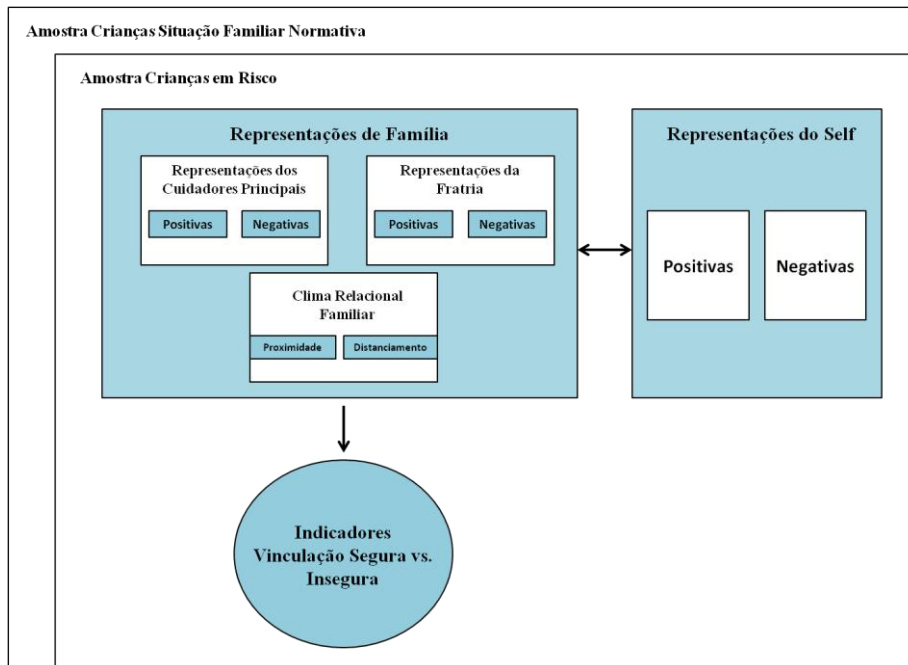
Amostra Crianças Situação Familiar Normativa

Amostra Crianças em Risco

Representações de Família

Representações dos Cuidadores Principais

Positivas

Negativas

Representações da Fratria

Positivas

Negativas

Clima Relacional Familiar

Proximidade

Distanciamento

Representações do Self

Positivas

Negativas

Indicadores Vinculação Segura vs. Insegura